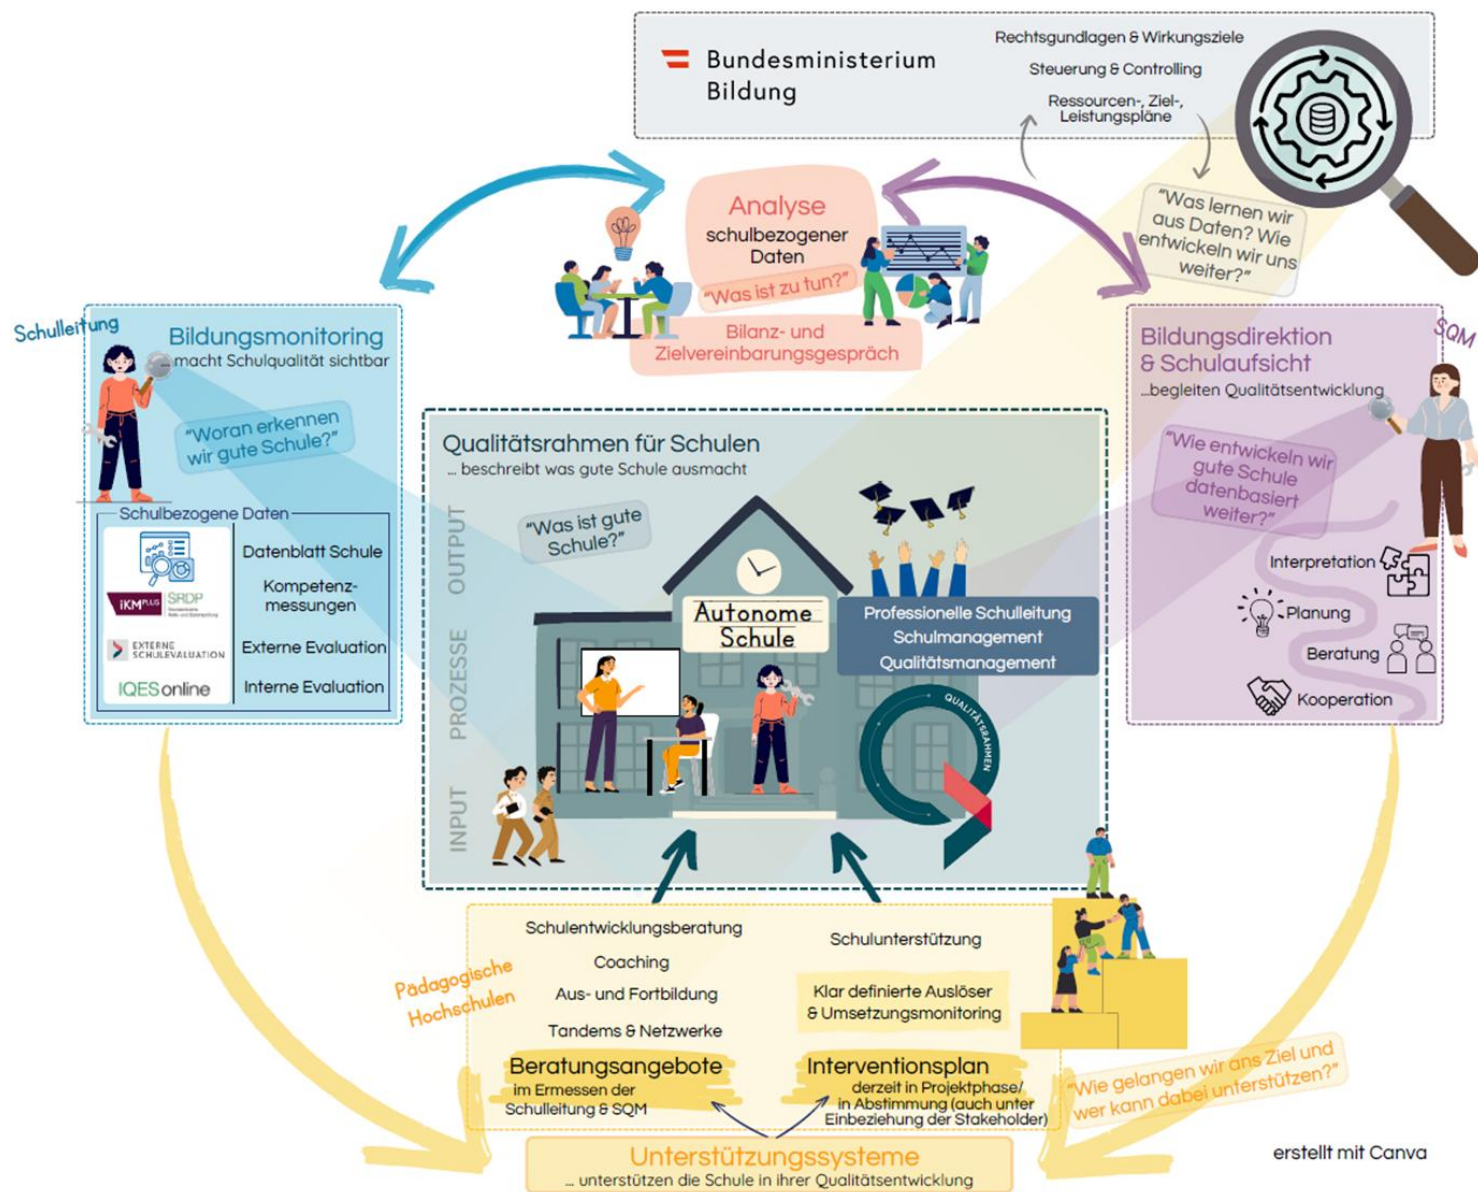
Bundesministerium Bildung

Rechtsgundlagen & Wirkungsziele

Steuerung & Controlling

Ressourcen-, Ziel-, Leistungspläne

"Was lernen wir aus Daten? Wie entwickeln wir uns weiter?"

Analyse schulbezogener Daten

"Was ist zu tun?"

Bilanz- und Zielvereinbarungsgespräch

Schulleitung

Bildungsmonitoring macht Schulqualität sichtbar

"Woran erkennen wir gute Schule?"

Schulbezogene Daten

iKMPLUS

SRDP

Datenblatt Schule

Kompetenzmessungen

EXTERNE SCHULEVALUATION

Externe Evaluation

IQESonline

Interne Evaluation

Bildungsdirektion & Schulaufsicht

SQM

...begleiten Qualitätsentwicklung

"Wie entwickeln wir gute Schule datenbasiert weiter?"

Interpretation

Planung

Beratung

Kooperation

Qualitätsrahmen für Schulen

... beschreibt was gute Schule ausmacht

"Was ist gute Schule?"

OUTPUT

PROZESSE

INPUT

Autonome Schule

Professionelle Schulleitung
Schulmanagement
Qualitätsmanagement

QUALITÄTSRAHMEN

Pädagogische Hochschulen

Schulentwicklungsberatung

Coaching

Aus- und Fortbildung

Tandems & Netzwerke

Beratungsangebote
im Ermessen der Schulleitung & SQM

Schulunterstützung

Klar definierte Auslöser & Umsetzungsmonitoring

Interventionsplan
derzeit in Projektphase/ in Abstimmung (auch unter Einbeziehung der Stakeholder)

"Wie gelangen wir ans Ziel und wer kann dabei unterstützen?"

Unterstützungssysteme
... unterstützen die Schule in ihrer Qualitätsentwicklung

erstellt mit Canva